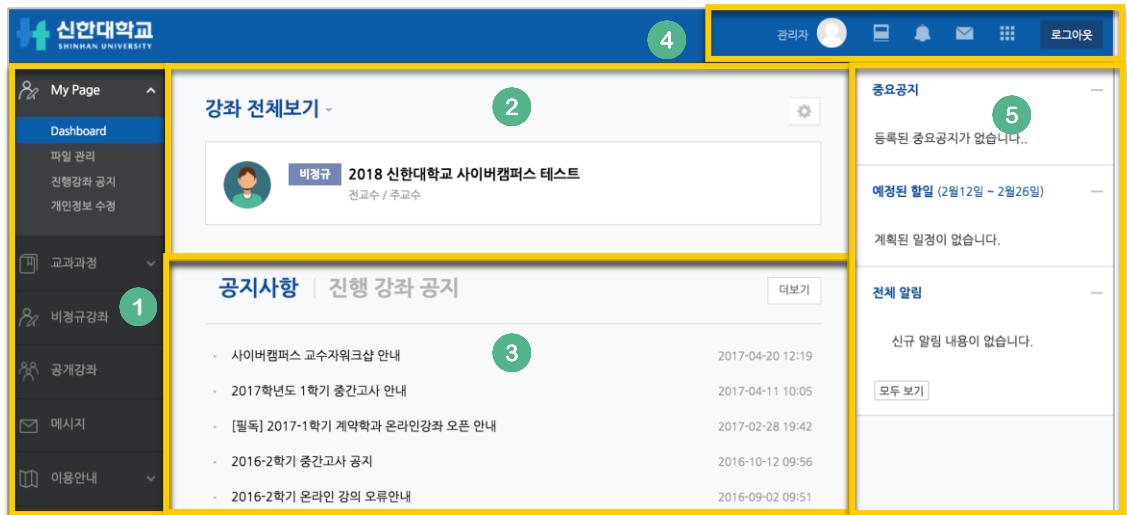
신한대학교
SHINHAN UNIVERSITY

관리자 로그아웃

4

My Page
Dashboard
파일 관리
진행강좌 공지
개인정보 수정

교과과정
비정규강좌
1
공개강좌
메시지
이용안내

강좌 전체보기
2

비정규 2018 신한대학교 사이버캠퍼스 테스트
전교수 / 주교수

공지사항 | 진행 강좌 공지
더보기
3

사이버캠퍼스 교수자워크샵 안내 2017-04-20 12:19
2017학년도 1학기 중간고사 안내 2017-04-11 10:05
[필독] 2017-1학기 계약학과 온라인강좌 오픈 안내 2017-02-28 19:42
2016-2학기 중간고사 공지 2016-10-12 09:56
2016-2학기 온라인 강의 오류안내 2016-09-02 09:51

중요공지
5
등록된 중요공지가 없습니다..

예정된 할일 (2월12일 ~ 2월26일)
계획된 일정이 없습니다.

전체 알림
신규 알림 내용이 없습니다.
모두 보기